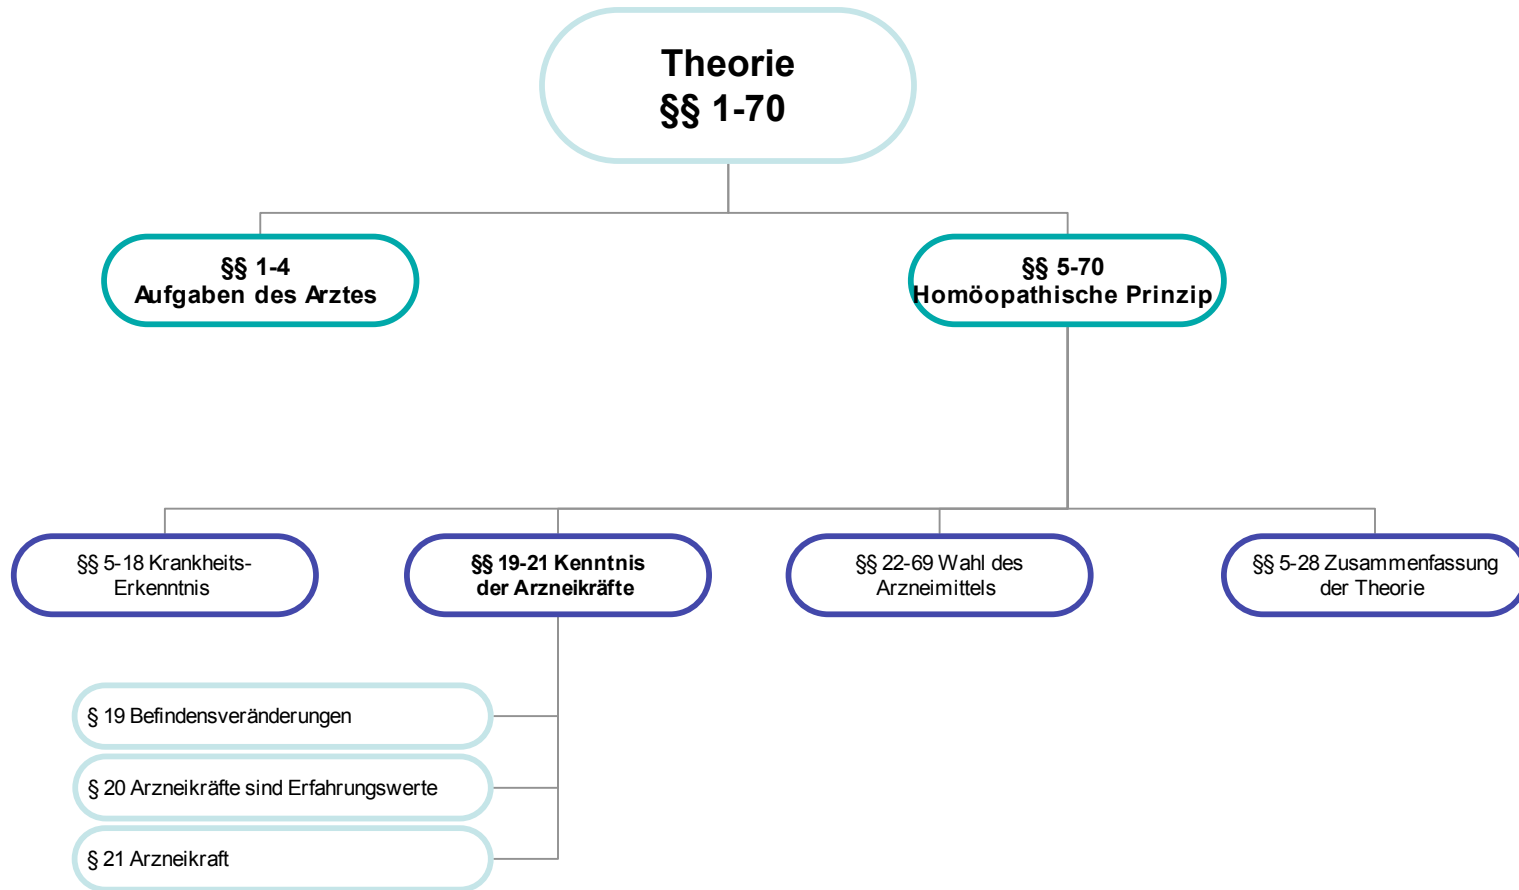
Theorie
§§ 1-70

§§ 1-4
Aufgaben des Arztes

§§ 5-70
Homöopathische Prinzip

§§ 5-18 Krankheits-Erkenntnis

§§ 19-21 Kenntnis der Arzneikräfte

§§ 22-69 Wahl des Arzneimittels

§§ 5-28 Zusammenfassung der Theorie

§ 19 Befindensveränderungen

§ 20 Arzneikräfte sind Erfahrungswerte

§ 21 Arzneikraft